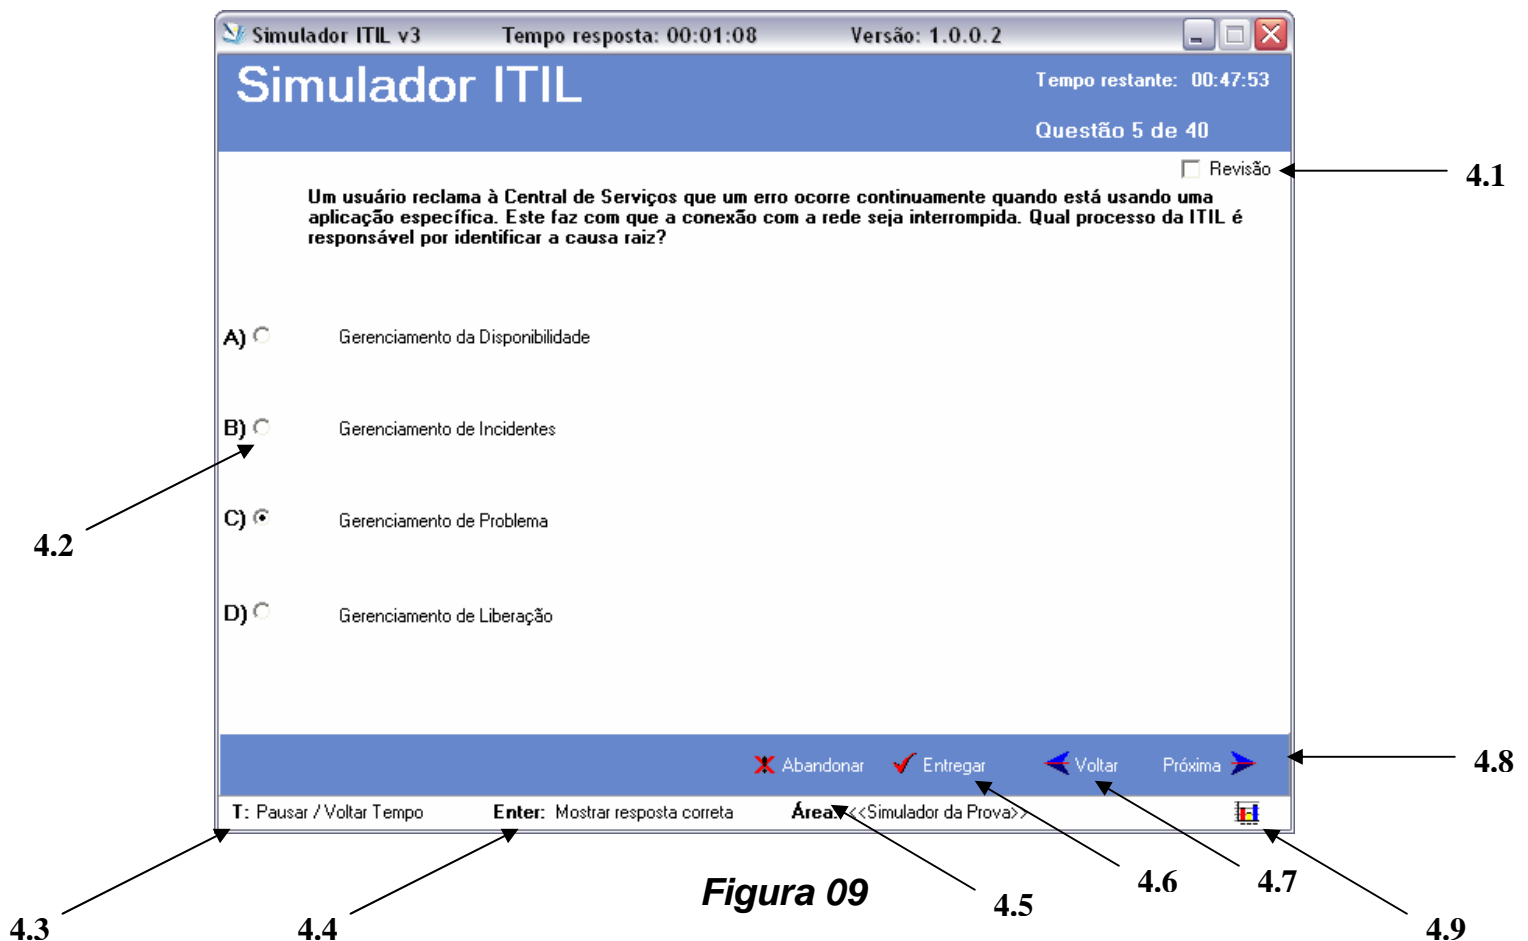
Simulador ITIL v3   Tempo resposta: 00:01:08   Versão: 1.0.0.2

Simulador ITIL

Tempo restante: 00:47:53

Questão 5 de 40

Revisão

4.1

Um usuário reclama à Central de Serviços que um erro ocorre continuamente quando está usando uma aplicação específica. Este faz com que a conexão com a rede seja interrompida. Qual processo da ITIL é responsável por identificar a causa raiz?

A) Gerenciamento da Disponibilidade

B) Gerenciamento de Incidentes

4.2

C) Gerenciamento de Problema

D) Gerenciamento de Liberação

Abandonar   Entregar   Voltar   Próxima

4.8

T: Pausar / Voltar Tempo   Enter: Mostrar resposta correta   Área: <<Simulador da Prova>>

Figura 09

4.3   4.4   4.5   4.6   4.7   4.9